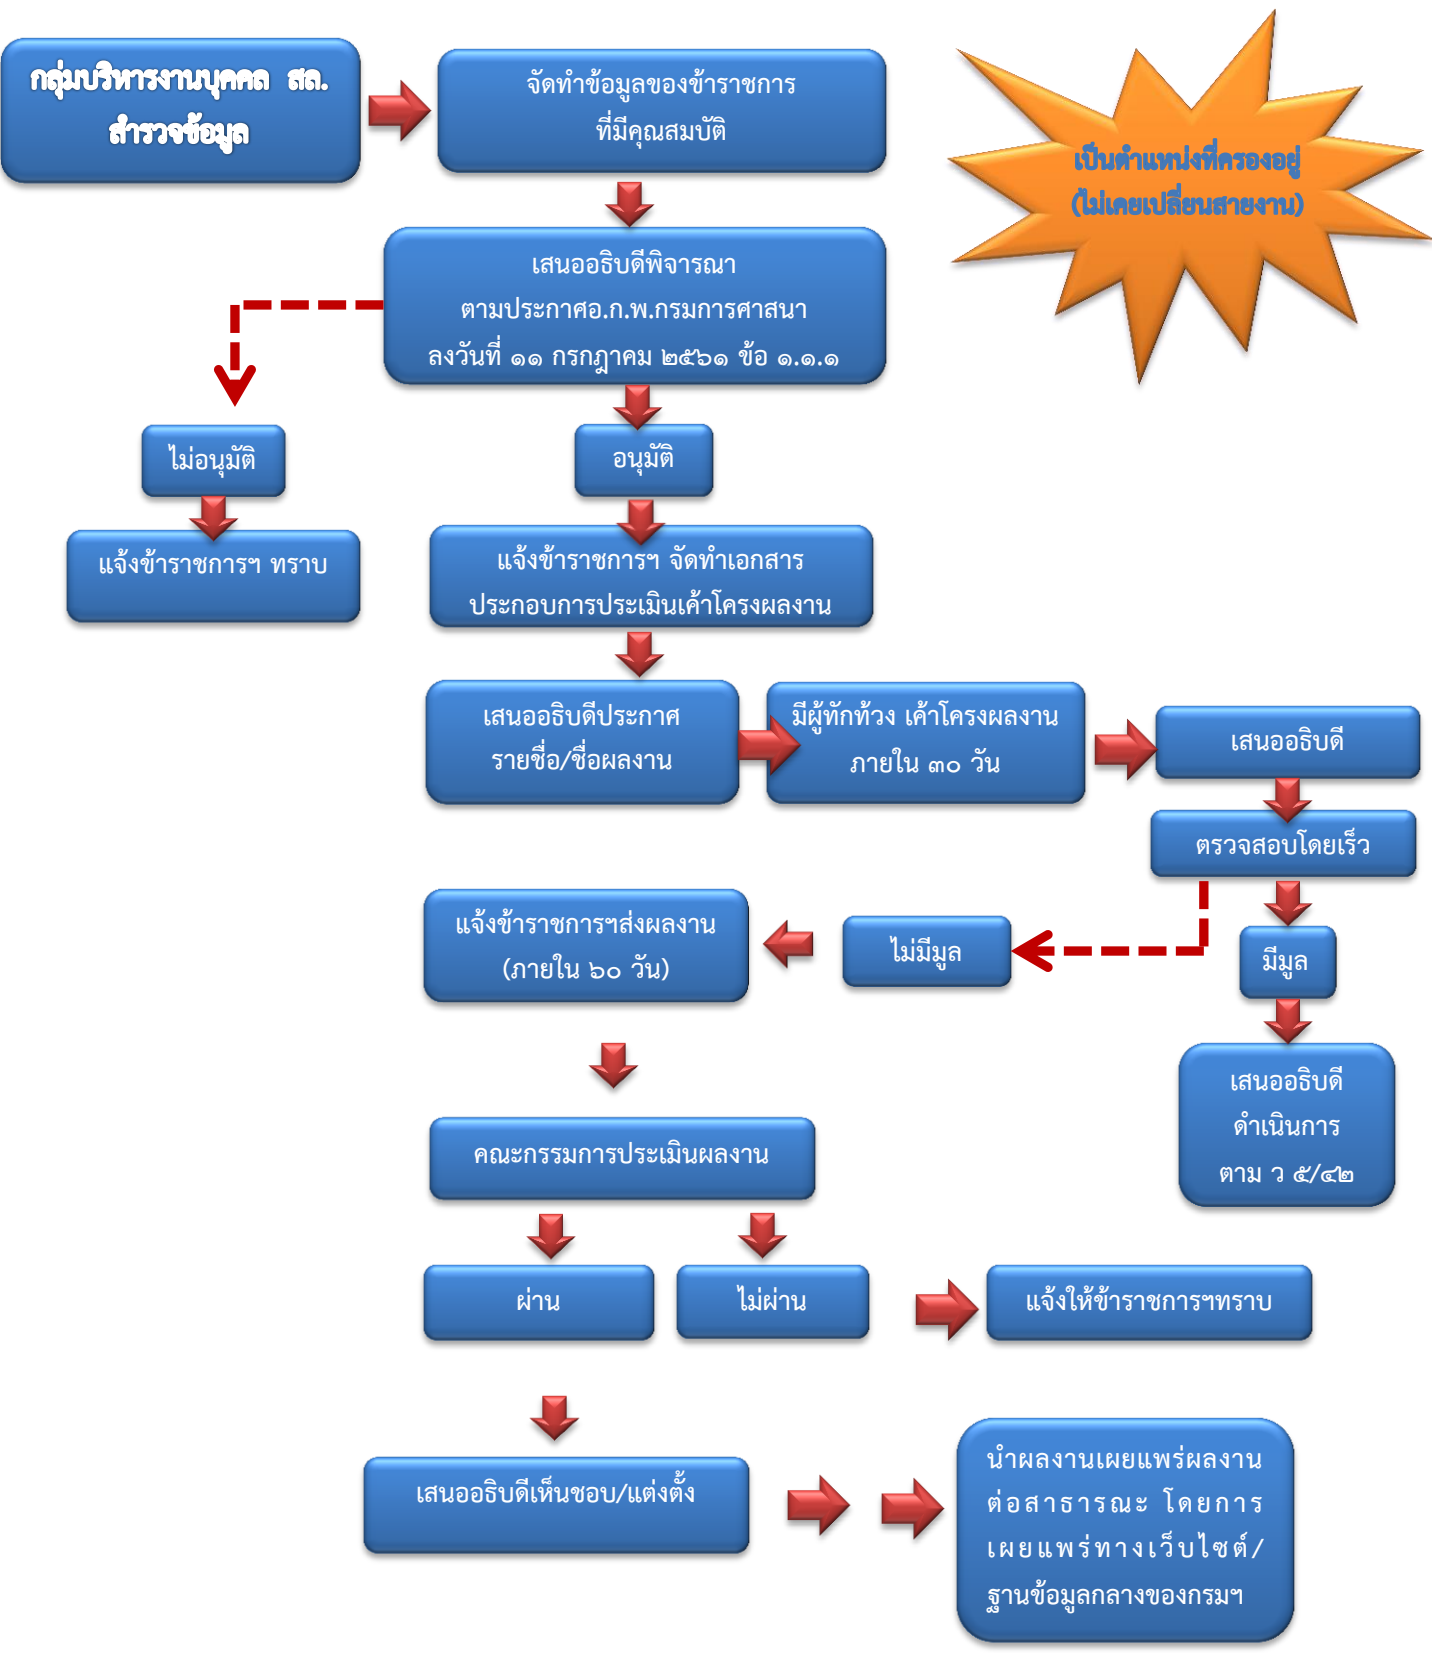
กลุ่มบริหารงานบุคคล สล. สำรวจข้อมูล

จัดทำข้อมูลของข้าราชการที่มีคุณสมบัติ

เป็นตำแหน่งที่ครองอยู่ (ไม่เคยเปลี่ยนสายงาน)

เสนออธิบดีพิจารณา ตามประกาศอ.ก.พ.กรมการศาสนา ลงวันที่ ๑๑ กรกฎาคม ๒๕๖๑ ข้อ ๑.๑.๑

ไม่อนุมัติ

แจ้งข้าราชการฯ ทราบ

อนุมัติ

แจ้งข้าราชการฯ จัดทำเอกสารประกอบการประเมินเค้าโครงผลงาน

เสนออธิบดีประกาศ รายชื่อ/ชื่อผลงาน

มีผู้ทักท้วง เค้าโครงผลงาน ภายใน ๓๐ วัน

เสนออธิบดี

ตรวจสอบโดยเร็ว

แจ้งข้าราชการฯส่งผลงาน (ภายใน ๖๐ วัน)

ไม่มีมูล

มีมูล

เสนออธิบดี ดำเนินการ ตาม ว ๕/๔๒

คณะกรรมการประเมินผลงาน

ผ่าน

ไม่ผ่าน

แจ้งให้ข้าราชการฯทราบ

เสนออธิบดีเห็นชอบ/แต่งตั้ง

นำผลงานเผยแพร่ผลงานต่อสาธารณะ โดยการเผยแพร่ทางเว็บไซต์/ฐานข้อมูลกลางของกรมฯ